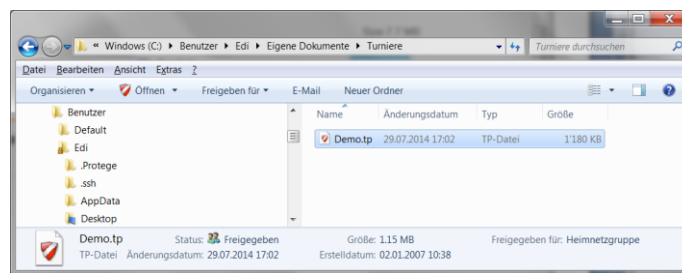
« Windows (C:) ▸ Benutzer ▸ Edi ▸ Eigene Dokumente ▸ Turniere

Turniere durchsuchen

Datei Bearbeiten Ansicht Extras ?

Organisieren ▾ Öffnen ▾ Freigeben für ▾ E-Mail Neuer Ordner

Benutzer
Default
Edi
.Protege
.ssh
AppData
Desktop

| Name | Änderungsdatum | Typ | Größe |
|---|---|---|---|
| Demo.tp | 29.07.2014 17:02 | TP-Datei | 1'180 KB |

Demo.tp Status: Freigegeben Größe: 1.15 MB Freigegeben für: Heimnetzgruppe
TP-Datei Änderungsdatum: 29.07.2014 17:02 Erstelldatum: 02.01.2007 10:38